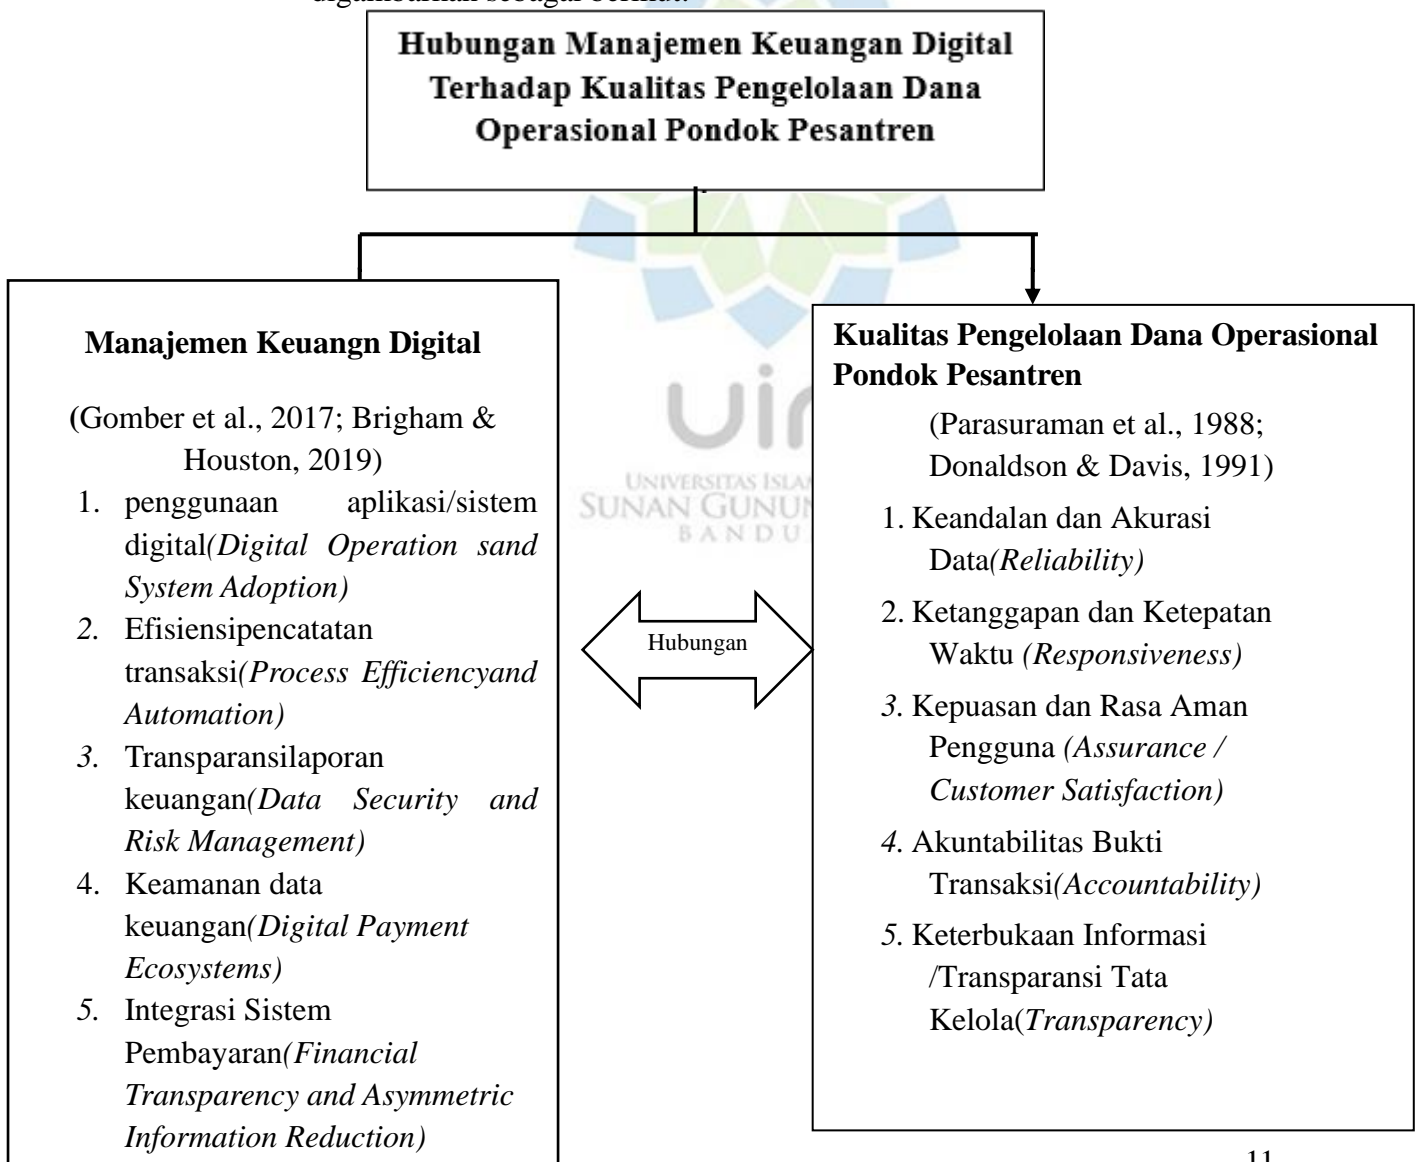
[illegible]

Hubungan Manajemen Keuangan Digital Terhadap Kualitas Pengelolaan Dana Operasional Pondok Pesantren

Manajemen Keuangn Digital

(Gomber et al., 2017; Brigham & Houston, 2019)

1. penggunaan aplikasi/sistem digital*(Digital Operation sand System Adoption)*
2. Efisiensipencatatan transaksi*(Process Efficiencyand Automation)*
3. Transparansilaporan keuangan*(Data Security and Risk Management)*
4. Keamanan data keuangan*(Digital Payment Ecosystems)*
5. Integrasi Sistem Pembayaran*(Financial Transparency and Asymmetric Information Reduction)*

Hubungan

Kualitas Pengelolaan Dana Operasional Pondok Pesantren

(Parasuraman et al., 1988; Donaldson & Davis, 1991)

1. Keandalan dan Akurasi Data*(Reliability)*
2. Ketanggapan dan Ketepatan Waktu *(Responsiveness)*
3. Kepuasan dan Rasa Aman Pengguna *(Assurance / Customer Satisfaction)*
4. Akuntabilitas Bukti Transaksi*(Accountability)*
5. Keterbukaan Informasi /Transparansi Tata Kelola(*Transparency)*

UNIVERSITAS ISLAM SUNAN GUNUNG BANDUNG

11